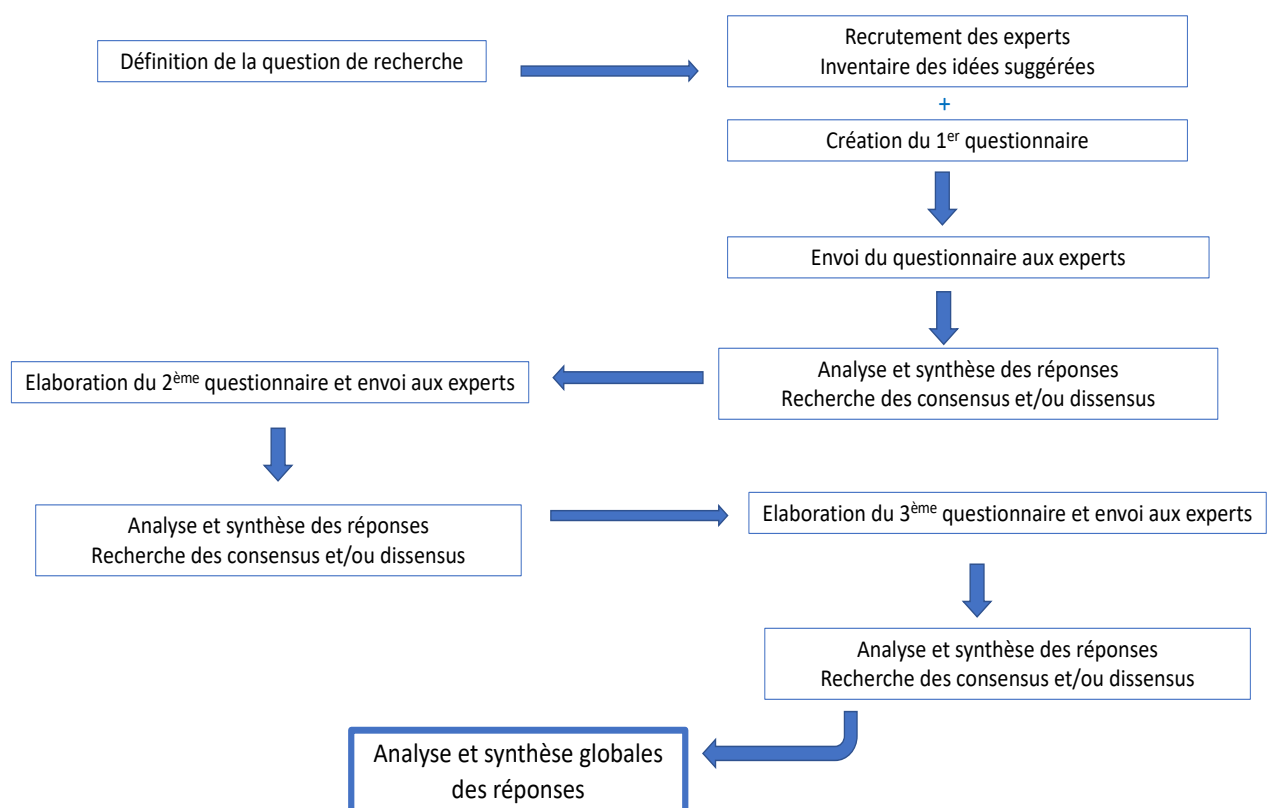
Définition de la question de recherche

Recrutement des experts
Inventaire des idées suggérées

+

Création du 1$^{er}$ questionnaire

Envoi du questionnaire aux experts

Analyse et synthèse des réponses
Recherche des consensus et/ou dissensus

Elaboration du 2$^{ème}$ questionnaire et envoi aux experts

Analyse et synthèse des réponses
Recherche des consensus et/ou dissensus

Elaboration du 3$^{ème}$ questionnaire et envoi aux experts

Analyse et synthèse des réponses
Recherche des consensus et/ou dissensus

Analyse et synthèse globales des réponses